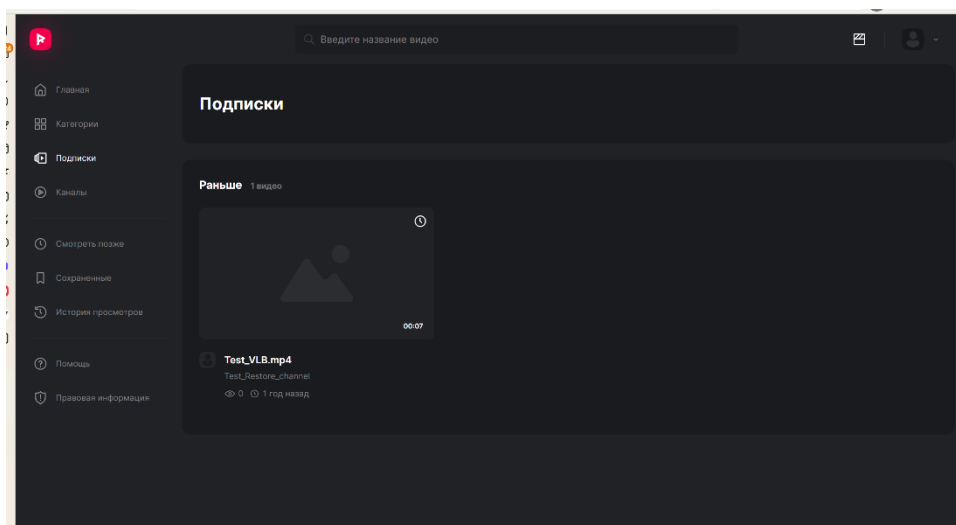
Введите название видео

Главная
Категории
Подписки
Каналы

Смотреть позже
Сохраненные
История просмотров

Помощь
Правовая информация

Подписки

Раньше 1 видео

00:07

Test_VLB.mp4
Test_Restore_channel
0 1 год назад